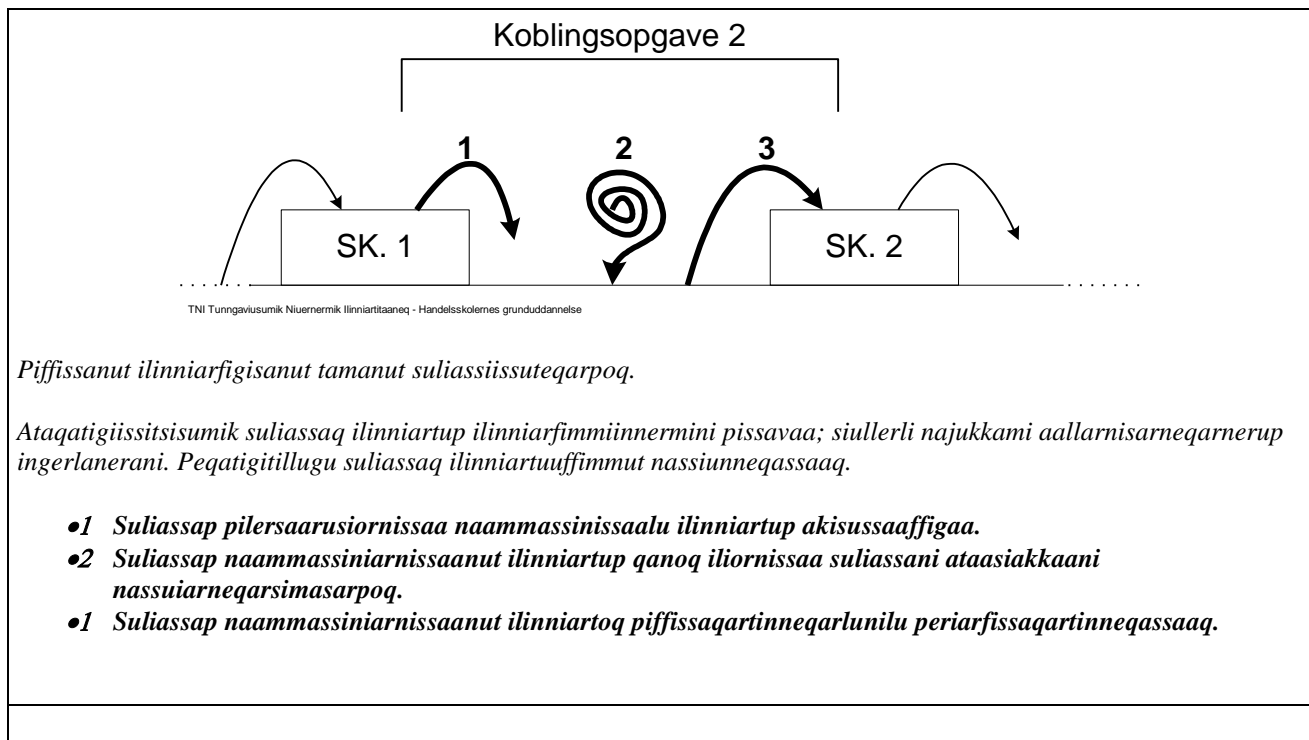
Koblingsopgave 2

1 2 3

SK. 1

SK. 2

TNI Tunngaviusumik Niuernermik Ilinniartitaaneq - Handelsskolernes grunduddannelse

*Piffissanut ilinniarfigisanut tamanut suliassiissuteqarpoq.*

*Ataqatigiissitsisumik suliassaq ilinniartup ilinniarfimmiinnermini pissavaa; siullerli najukkami aallarnisarneqarnerup ingerlanerani. Peqatigitillugu suliassaq ilinniartuuffimmut nassiunneqassaaq.*

- ***1 Suliassap pilersaarusiornissaa naammassinissaalu ilinniartup akisussaaffigaa.***
- ***2 Suliassap naammassiniarnissaanut ilinniartup qanoq iliornissaa suliassani ataasiakkaani nassuiarneqarsimasarpoq.***
- ***1 Suliassap naammassiniarnissaanut ilinniartoq piffissaqartinneqarlunilu periarfissaqartinneqassaaq.***